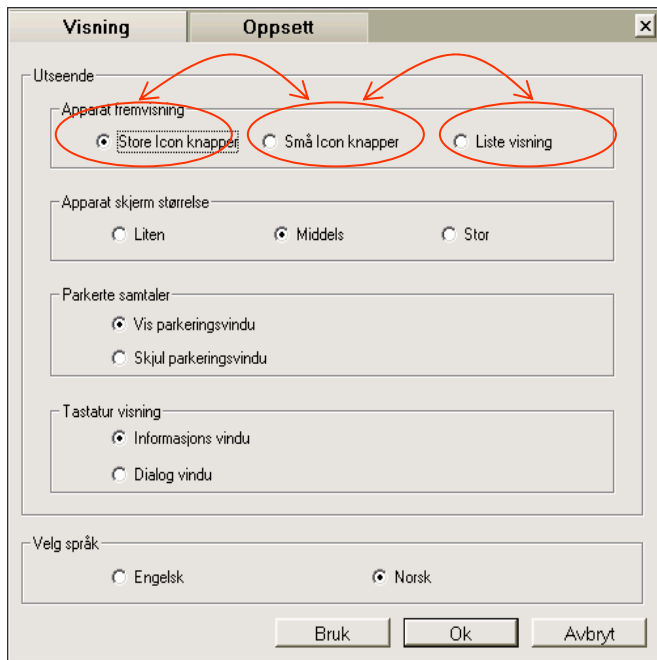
Visning
Oppsett
X

Utseende

Apparat fremvisning
Store Icon knapper
Små Icon knapper
Liste visning

Apparat skjerm størrelse
Liten
Middels
Stor

Parkerte samtaler
Vis parkeringsvindu
Skjul parkeringsvindu

Tastatur visning
Informasjons vindu
Dialog vindu

Velg språk
Engelsk
Norsk

Bruk
Ok
Avbryt